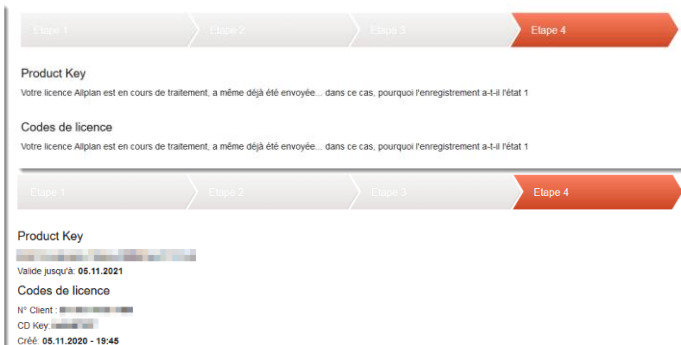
Etape 1 Etape 2 Etape 3 Etape 4

Product Key

Votre licence Allplan est en cours de traitement, a même déjà été envoyée... dans ce cas, pourquoi l'enregistrement a-t-il l'état 1

Codes de licence

Votre licence Allplan est en cours de traitement, a même déjà été envoyée... dans ce cas, pourquoi l'enregistrement a-t-il l'état 1

Etape 1 Etape 2 Etape 3 Etape 4

Product Key

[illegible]

Valide jusqu'à: 05.11.2021

Codes de licence

N° Client : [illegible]

CD Key: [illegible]

Créé: 05.11.2020 - 19:45